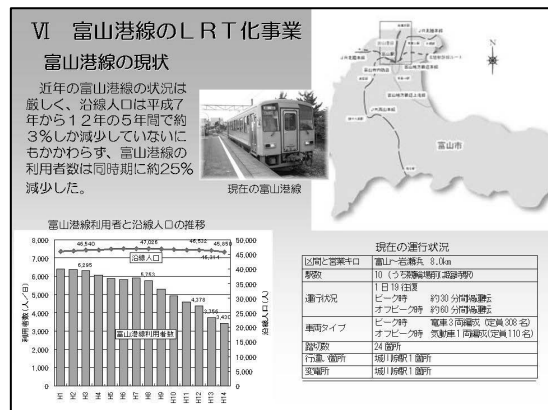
Ⅵ　富山港線のＬＲＴ化事業

富山港線の現状

近年の富山港線の状況は厳しく、沿線人口は平成７年から１２年の５年間で約３％しか減少していないにもかかわらず、富山港線の利用者数は同時期に約25％減少した。

現在の富山港線

富山市

富山港線利用者と沿線人口の推移

| 8,000 | 50,000 |
|---|---|

沿線人口

富山港線利用者数

46,540
47,026
46,532
45,650
46,314
6,295
5,763
4,378
3,756
3,432

利用者数（人／日）

沿線人口（人）

H1 H2 H3 H4 H5 H6 H7 H8 H9 H10 H11 H12 H13 H14

現在の運行状況

| 区間と営業キロ | 富山～岩瀬浜　8.0km |
|---|---|
| 駅数 | 10（うち無人駅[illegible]） |
| 運行状況 | 1日19往復<br>ピーク時　約30分間隔運転<br>オフピーク時　約60分間隔運転 |
| 車両タイプ | ピーク時　電車3両編成（定員308名）<br>オフピーク時　気動車1両編成（定員110名） |
| 踏切数 | 24箇所 |
| 行違い箇所 | 城川原駅1箇所 |
| 変電所 | 城川原駅1箇所 |